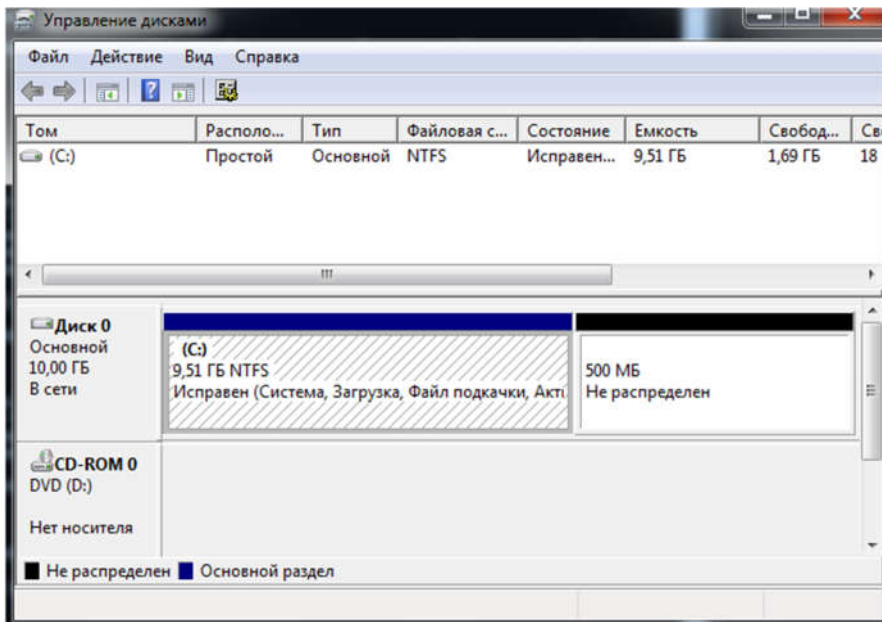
Управление дисками

Файл Действие Вид Справка

| Том | Располо... | Тип | Файловая с... | Состояние | Емкость | Свобод... | Св |
|---|---|---|---|---|---|---|---|
| (C:) | Простой | Основной | NTFS | Исправен... | 9,51 ГБ | 1,69 ГБ | 18 |

Диск 0
Основной
10,00 ГБ
В сети

(C:)
9,51 ГБ NTFS
Исправен (Система, Загрузка, Файл подкачки, Акти

500 МБ
Не распределен

CD-ROM 0
DVD (D:)

Нет носителя

Не распределен Основной раздел